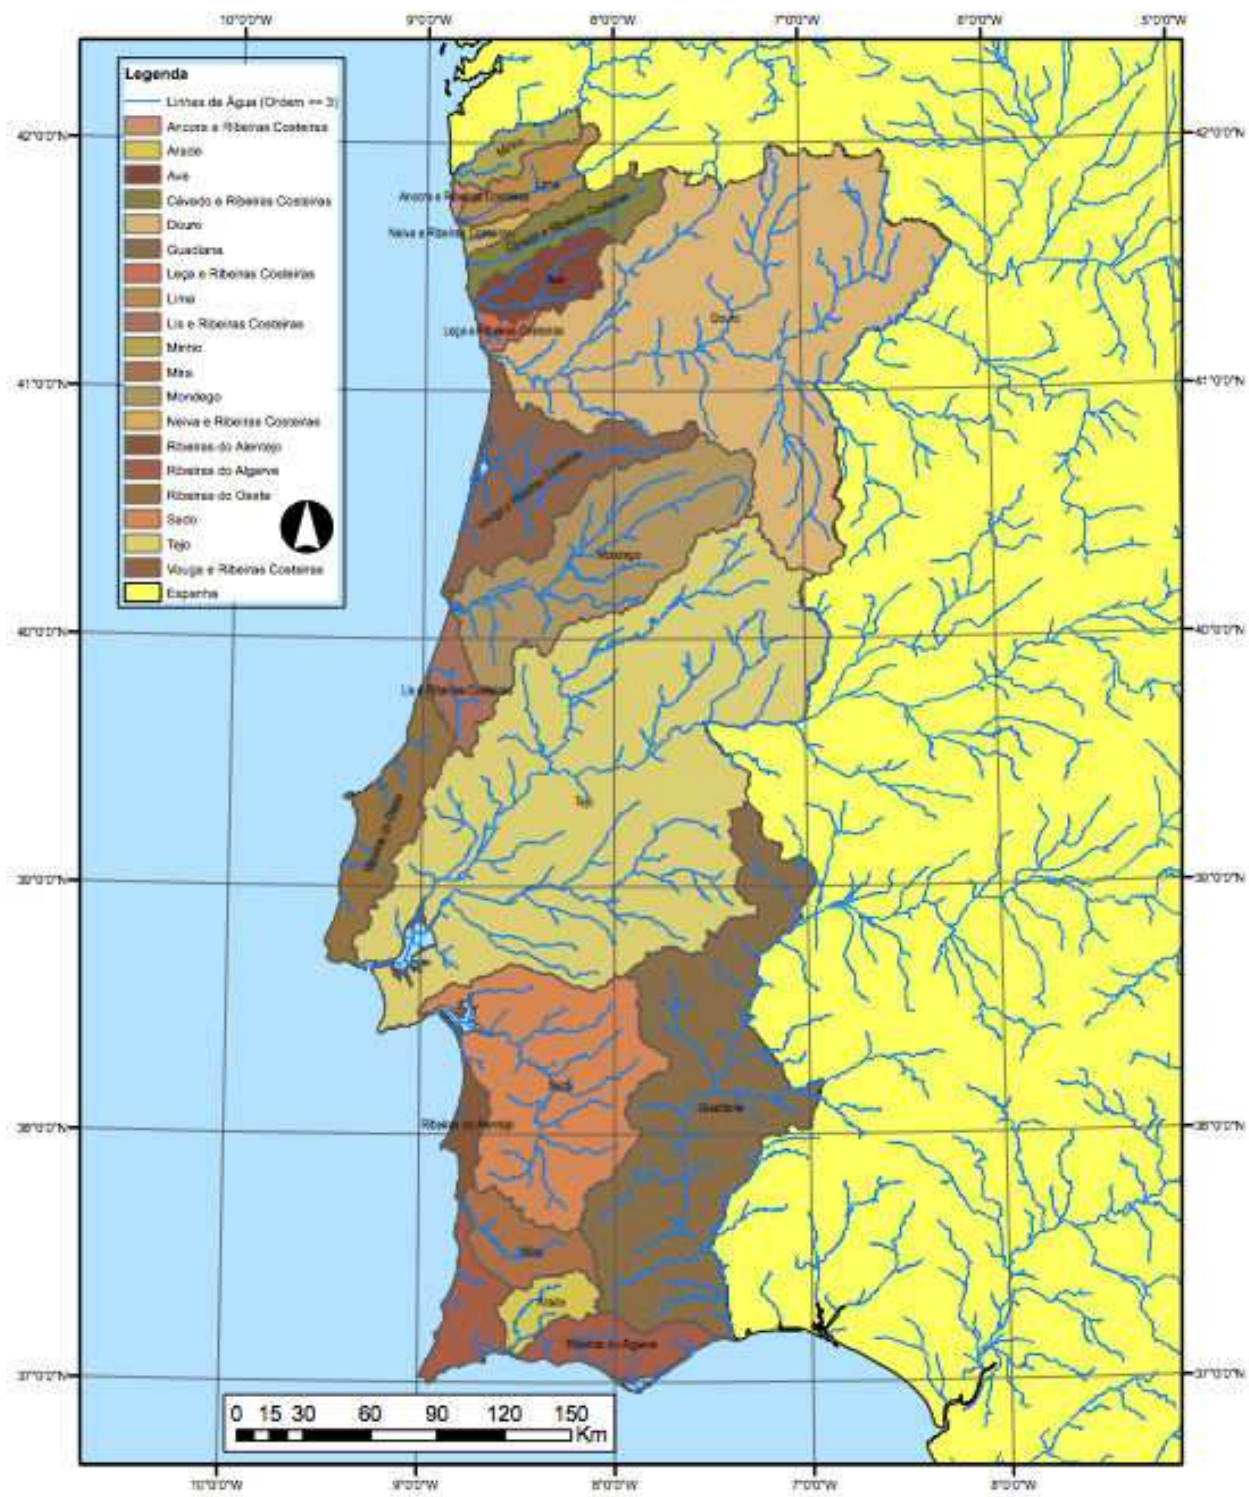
10°0'0"W 9°0'0"W 8°0'0"W 7°0'0"W 6°0'0"W 5°0'0"W

42°0'0"N
41°0'0"N
40°0'0"N
39°0'0"N
38°0'0"N
37°0'0"N

Legenda
Linhas de Água (Ordem >= 3)
Ancora e Ribeiras Costeiras
Arade
Ave
Cávado e Ribeiras Costeiras
Douro
Guadiana
Leça e Ribeiras Costeiras
Lima
Lis e Ribeiras Costeiras
Minho
Mira
Mondego
Neiva e Ribeiras Costeiras
Ribeiras do Alentejo
Ribeiras do Algarve
Ribeiras do Oeste
Sado
Tejo
Vouga e Ribeiras Costeiras
Espanha

Minho
Lima
Ancora e Ribeiras Costeiras
Neiva e Ribeiras Costeiras
Cávado e Ribeiras Costeiras
Ave
Leça e Ribeiras Costeiras
Douro
Vouga e Ribeiras Costeiras
Mondego
Lis e Ribeiras Costeiras
Ribeiras do Oeste
Tejo
Sado
Ribeiras do Alentejo
Guadiana
Mira
Arade
Ribeiras do Algarve

0 15 30 60 90 120 150
Km

10°0'0"W 9°0'0"W 8°0'0"W 7°0'0"W 6°0'0"W